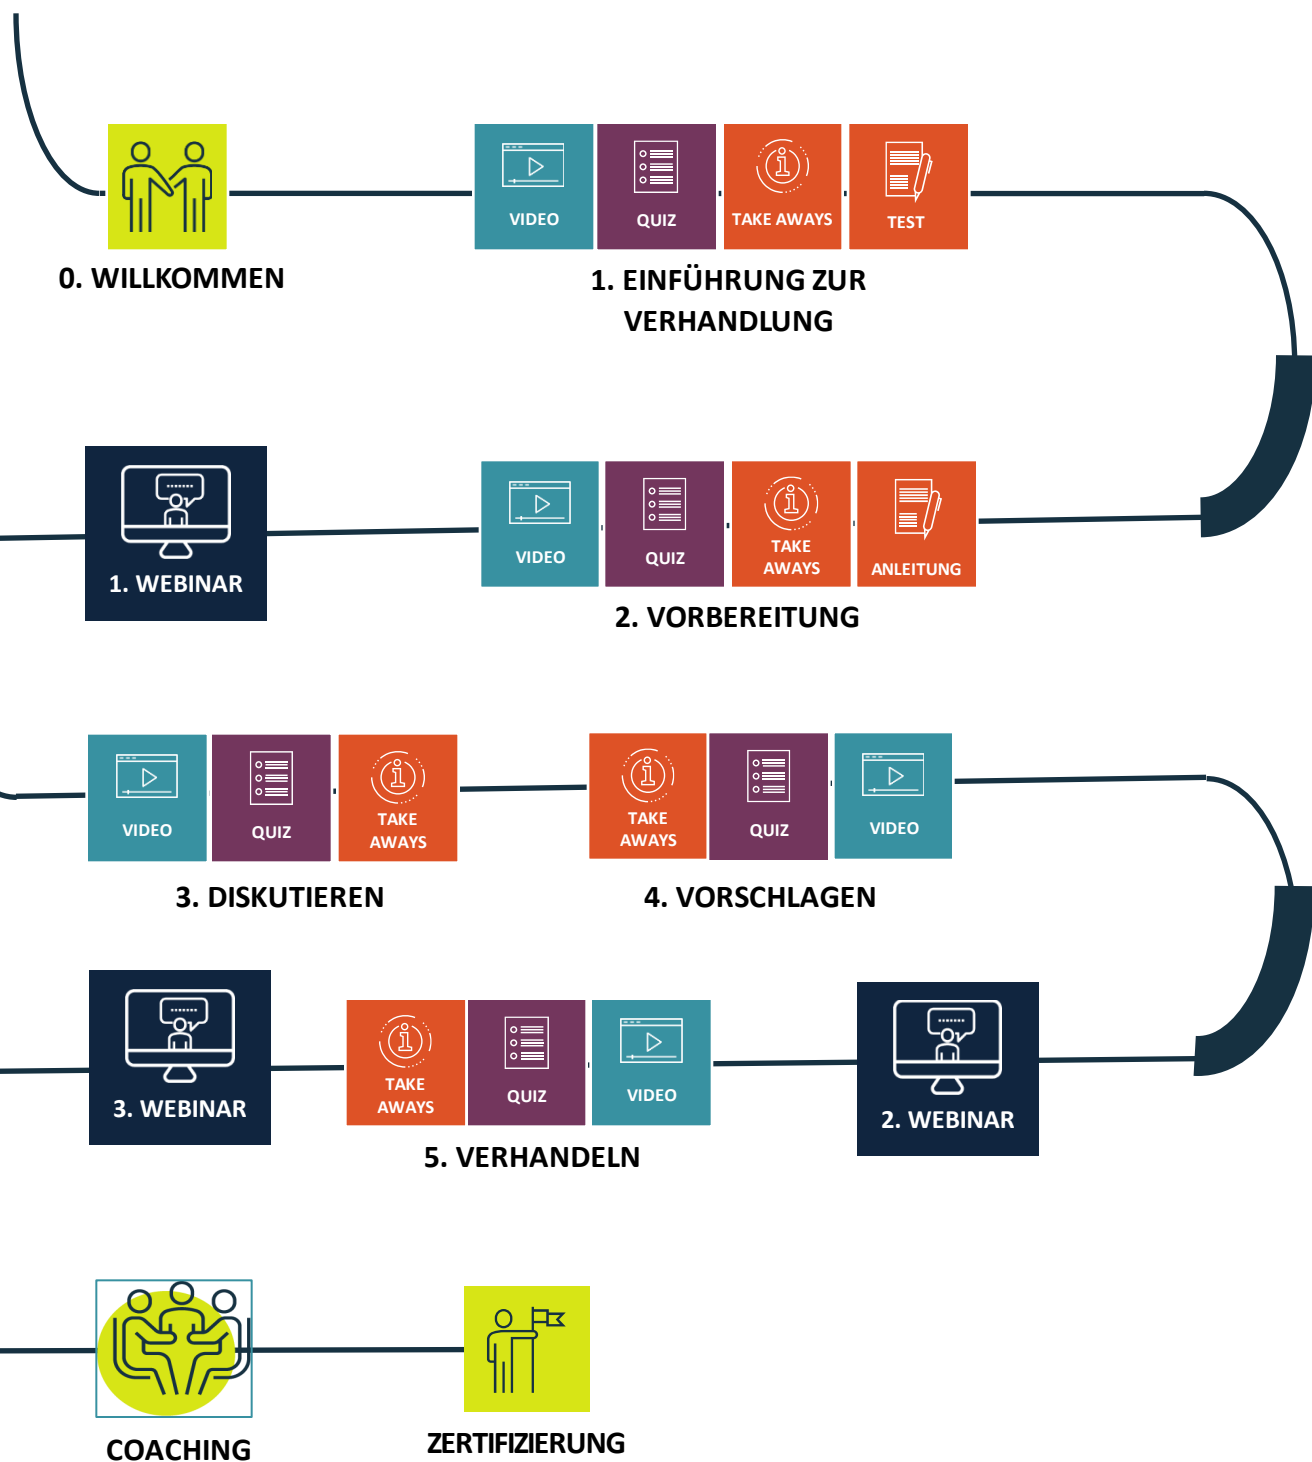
0. WILLKOMMEN

VIDEO

QUIZ

TAKE AWAYS

TEST

1. EINFÜHRUNG ZUR VERHANDLUNG

1. WEBINAR

VIDEO

QUIZ

TAKE AWAYS

ANLEITUNG

2. VORBEREITUNG

VIDEO

QUIZ

TAKE AWAYS

3. DISKUTIEREN

TAKE AWAYS

QUIZ

VIDEO

4. VORSCHLAGEN

3. WEBINAR

TAKE AWAYS

QUIZ

VIDEO

5. VERHANDELN

2. WEBINAR

COACHING

ZERTIFIZIERUNG